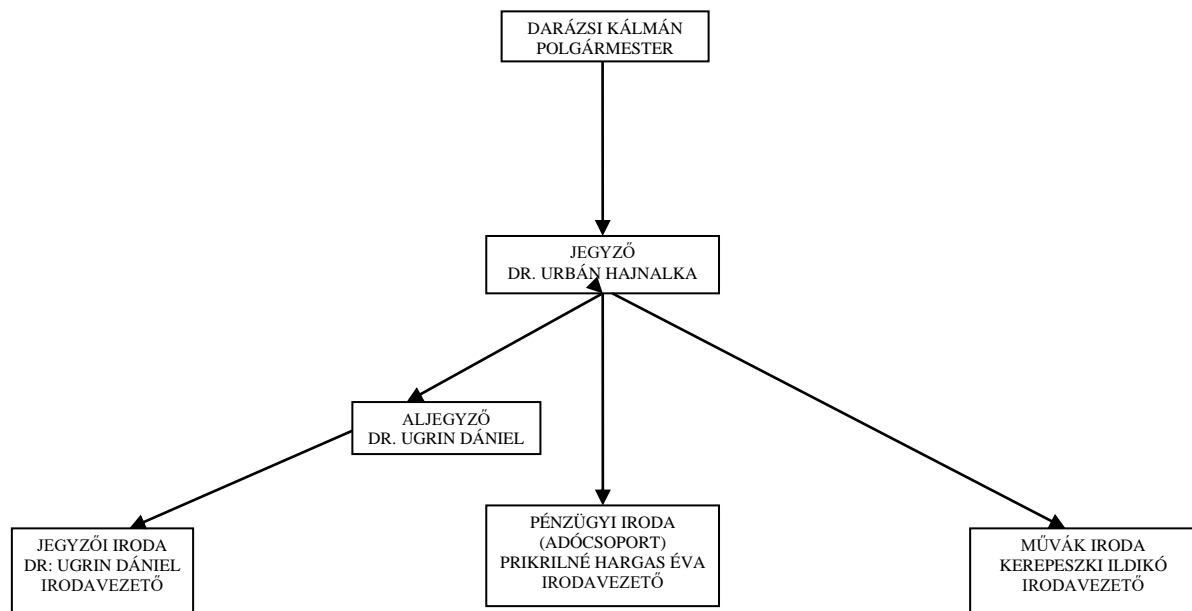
DARÁZSI KÁLMÁN
POLGÁRMESTER

JEGYZŐ
DR. URBÁN HAJNALKA

ALJEGYZŐ
DR. UGRIN DÁNIEL

JEGYZŐI IRODA
DR: UGRIN DÁNIEL
IRODAVEZETŐ

PÉNZÜGYI IRODA
(ADÓCSOPORT)
PRIKRILNÉ HARGAS ÉVA
IRODAVEZETŐ

MŰVÁK IRODA
KEREPESZKI ILDIKÓ
IRODAVEZETŐ